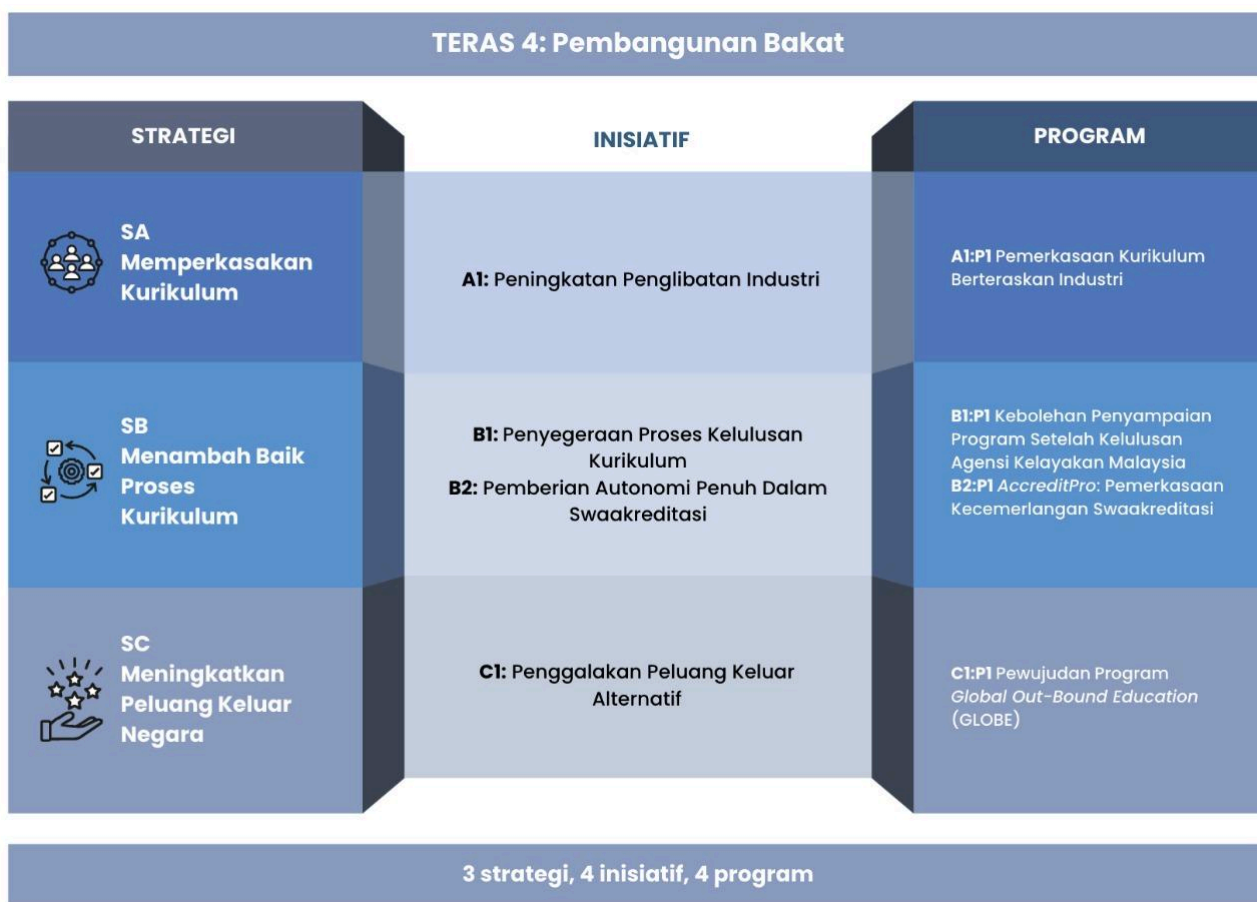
TERAS 4: Pembangunan Bakat

| STRATEGI | INISIATIF | PROGRAM |
|---|---|---|
| SA Memperkasakan Kurikulum | A1: Peningkatan Penglibatan Industri | A1:P1 Pemerkasaan Kurikulum Berteraskan Industri |
| SB Menambah Baik Proses Kurikulum | B1: Penyegeraan Proses Kelulusan Kurikulum B2: Pemberian Autonomi Penuh Dalam Swaakreditasi | B1:P1 Kebolehan Penyampaian Program Setelah Kelulusan Agensi Kelayakan Malaysia B2:P1 AccreditPro: Pemerkasaan Kecemerlangan Swaakreditasi |
| SC Meningkatkan Peluang Keluar Negara | C1: Penggalakan Peluang Keluar Alternatif | C1:P1 Pewujudan Program Global Out-Bound Education (GLOBE) |

3 strategi, 4 inisiatif, 4 program